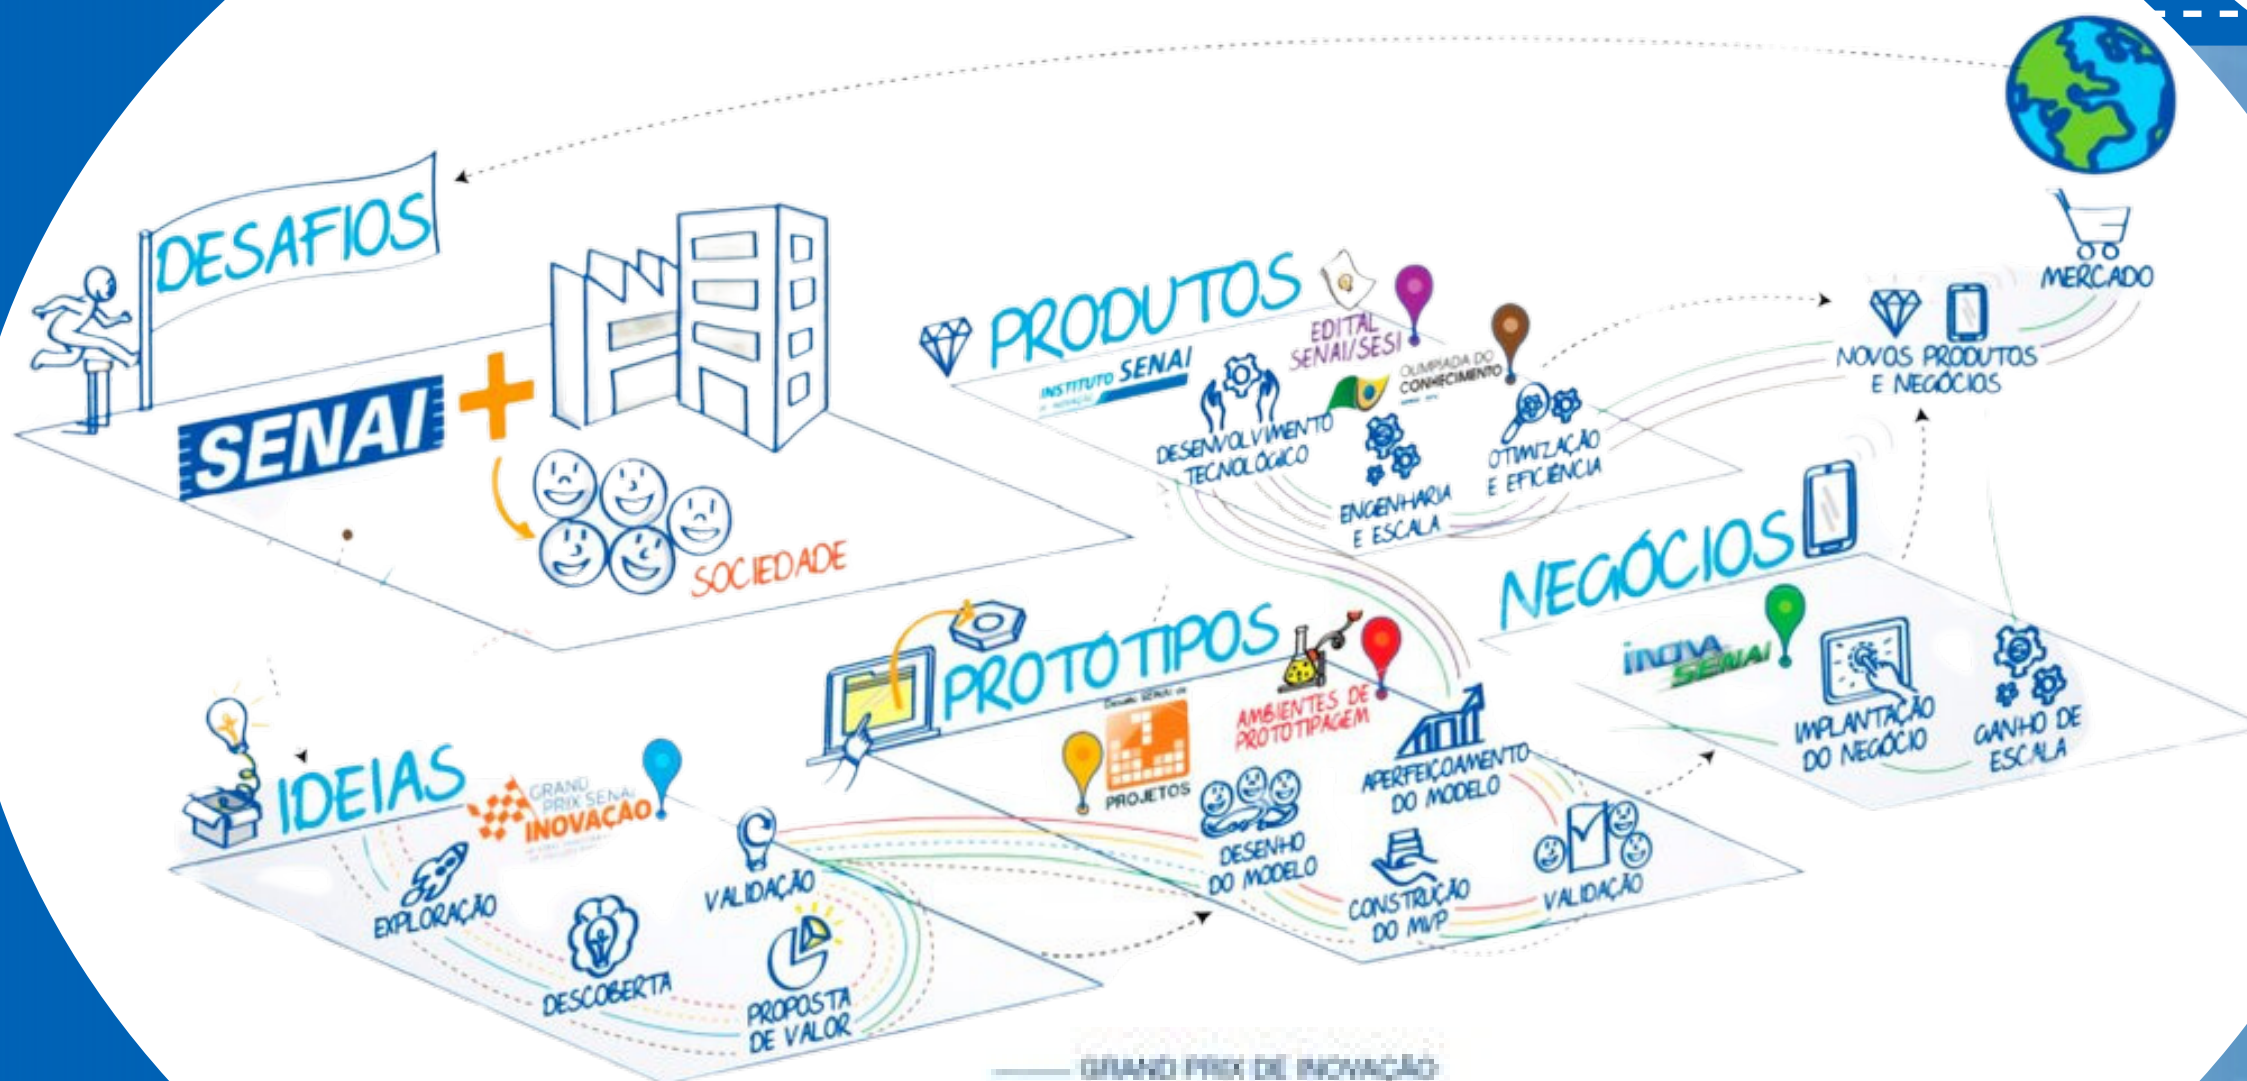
DESAFIOS

SENAI +

SOCIEDADE

PRODUTOS

INSTITUTO SENAI

EDITAL SENAI/SESI

OLIMPÍADA DO CONHECIMENTO

DESENVOLVIMENTO TECNOLÓGICO

ENGENHARIA E ESCALA

OTIMIZAÇÃO E EFICIÊNCIA

MERCADO

NOVOS PRODUTOS E NEGÓCIOS

NEGÓCIOS

inova SENAI

IMPLANTAÇÃO DO NEGÓCIO

GANHO DE ESCALA

PROTÓTIPOS

AMBIENTES DE PROTOTIPAGEM

PROJETOS

DESENHO DO MODELO

APERFEIÇOAMENTO DO MODELO

CONSTRUÇÃO DO MVP

VALIDAÇÃO

IDEIAS

GRAND PRIX SENAI INOVAÇÃO

EXPLORAÇÃO

DESCOBERTA

VALIDAÇÃO

PROPOSTA DE VALOR

GRAND PRIX DE INOVAÇÃO